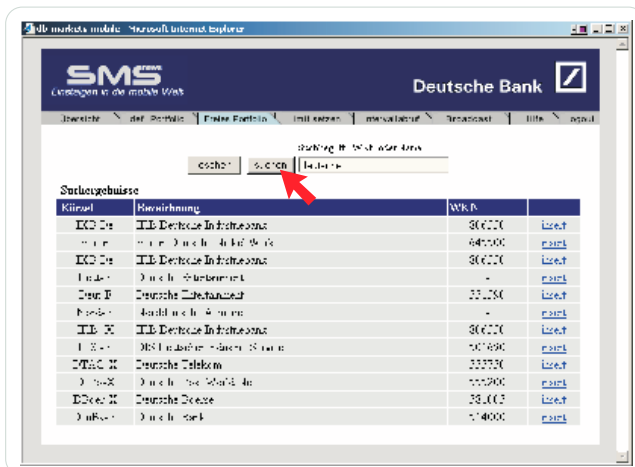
db markets mobile - Microsoft Internet Explorer

SMS
Einsteigen in die mobile Welt

Deutsche Bank

Übersicht | def. Portfolio | Freies Portfolio | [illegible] | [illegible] | Broadcast | Hilfe | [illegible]

Stichwort für Wertpapiersuche
löschen | suchen | Deutsche

Suchergebnisse

| Kürzel | Bezeichnung | WKN | |
|---|---|---|---|
| IKB.De | IKB Deutsche Industriebank | 806330 | insert |
| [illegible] | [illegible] | 645000 | insert |
| IKB.De | IKB Deutsche Industriebank | 806330 | insert |
| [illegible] | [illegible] | - | insert |
| Deut.E | Deutsche Entertainment | 551250 | insert |
| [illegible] | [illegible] | - | insert |
| IKB.X | IKB Deutsche Industriebank | 806330 | insert |
| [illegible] | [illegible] | 550690 | insert |
| DTAG.X | Deutsche Telekom | 555750 | insert |
| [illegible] | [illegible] | 555200 | insert |
| DBoer.X | Deutsche Boerse | 581005 | insert |
| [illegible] | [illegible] | 514000 | insert |